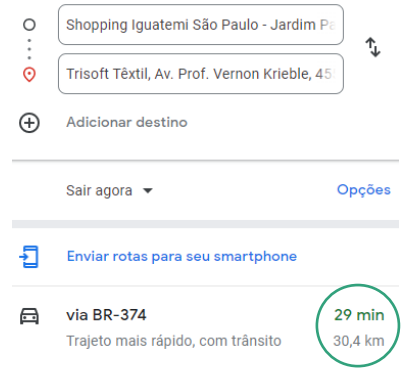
Shopping Iguatemi São Paulo - Jardim Pa

Trisoft Têxtil, Av. Prof. Vernon Krieble, 45

Adicionar destino

Sair agora

Opções

Enviar rotas para seu smartphone

via BR-374

Trajeto mais rápido, com trânsito

29 min

30,4 km